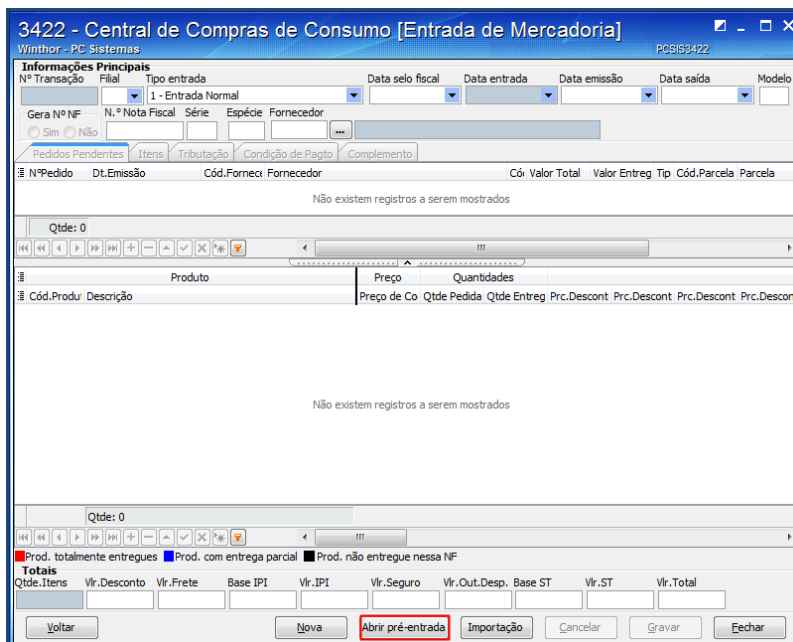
3422 - Central de Compras de Consumo [Entrada de Mercadoria]
Winthor - PC Sistemas
PCSIS3422

Informações Principais
Nº Transação
Filial
Tipo entrada
1 - Entrada Normal
Data selo fiscal
Data entrada
Data emissão
Data saída
Modelo
Gera Nº NF
Sim
Não
N.º Nota Fiscal
Série
Espécie
Fornecedor
...

Pedidos Pendentes
Itens
Tributação
Condição de Pagto
Complemento

| NºPedido | Dt.Emissão | Cód.Fornec | Fornecedor | Cód | Valor Total | Valor Entreg | Tip | Cód.Parcela | Parcela |
|---|---|---|---|---|---|---|---|---|---|

Não existem registros a serem mostrados

Qtde: 0

| Produto | | Preço | Quantidades | | | | | |
|---|---|---|---|---|---|---|---|---|
| Cód.Produ | Descrição | Preço de Co | Qtde Pedida | Qtde Entreg | Prc.Descont | Prc.Descont | Prc.Descont | Prc.Descon |

Não existem registros a serem mostrados

Qtde: 0

Prod. totalmente entregues
Prod. com entrega parcial
Prod. não entregue nessa NF

Totais
Qtde.Itens
Vlr.Desconto
Vlr.Frete
Base IPI
Vlr.IPI
Vlr.Seguro
Vlr.Out.Desp.
Base ST
Vlr.ST
Vlr.Total

Voltar
Nova
Abrir pré-entrada
Importação
Cancelar
Gravar
Fechar